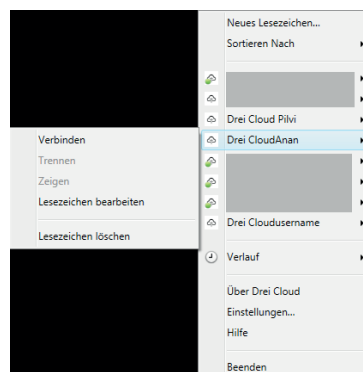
Neues Lesezeichen...
Sortieren Nach
Drei Cloud Pilvi
Drei CloudAnan
Drei Cloudusername
Verlauf
Über Drei Cloud
Einstellungen...
Hilfe
Beenden

Verbinden
Trennen
Zeigen
Lesezeichen bearbeiten
Lesezeichen löschen